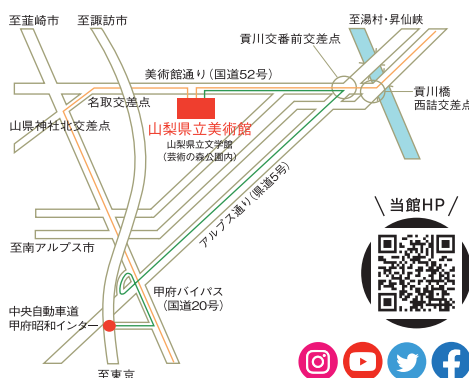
至韮崎市
至諏訪市
至湯村・昇仙峡
貢川交番前交差点
美術館通り（国道52号）
貢川橋西詰交差点
名取交差点
山県神社北交差点
山梨県立美術館
山梨県立文学館（芸術の森公園内）
アルプス通り（県道5号）
至南アルプス市
甲府バイパス（国道20号）
中央自動車道甲府昭和インター
至東京
当館HP